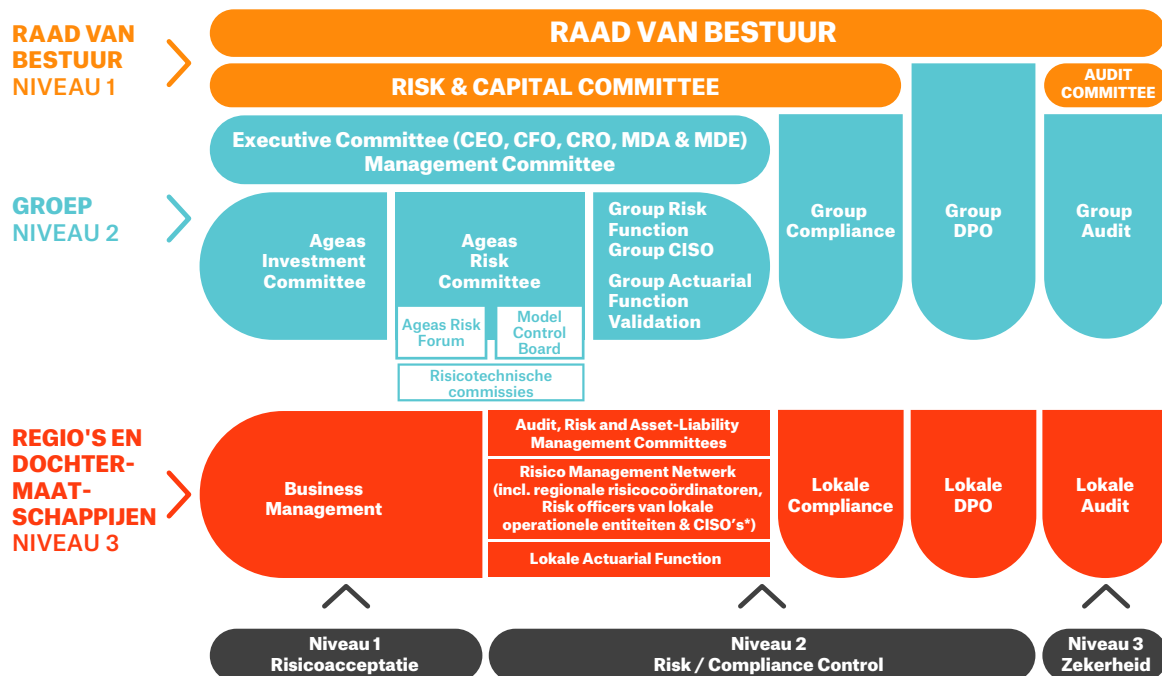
RAAD VAN BESTUUR
NIVEAU 1

RAAD VAN BESTUUR

RISK & CAPITAL COMMITTEE

AUDIT COMMITTEE

Executive Committee (CEO, CFO, CRO, MDA & MDE)
Management Committee

GROEP
NIVEAU 2

Ageas Investment Committee

Ageas Risk Committee

Ageas Risk Forum

Model Control Board

Risicotechnische commissies

Group Risk Function
Group CISO
Group Actuarial Function Validation

Group Compliance

Group DPO

Group Audit

REGIO'S EN DOCHTERMAATSCHAPPIJEN
NIVEAU 3

Business Management

Audit, Risk and Asset-Liability Management Committees

Risico Management Netwerk (incl. regionale risicocoördinatoren, Risk officers van lokale operationele entiteiten & CISO's*)

Lokale Actuarial Function

Lokale Compliance

Lokale DPO

Lokale Audit

Niveau 1
Risicoacceptatie

Niveau 2
Risk / Compliance Control

Niveau 3
Zekerheid